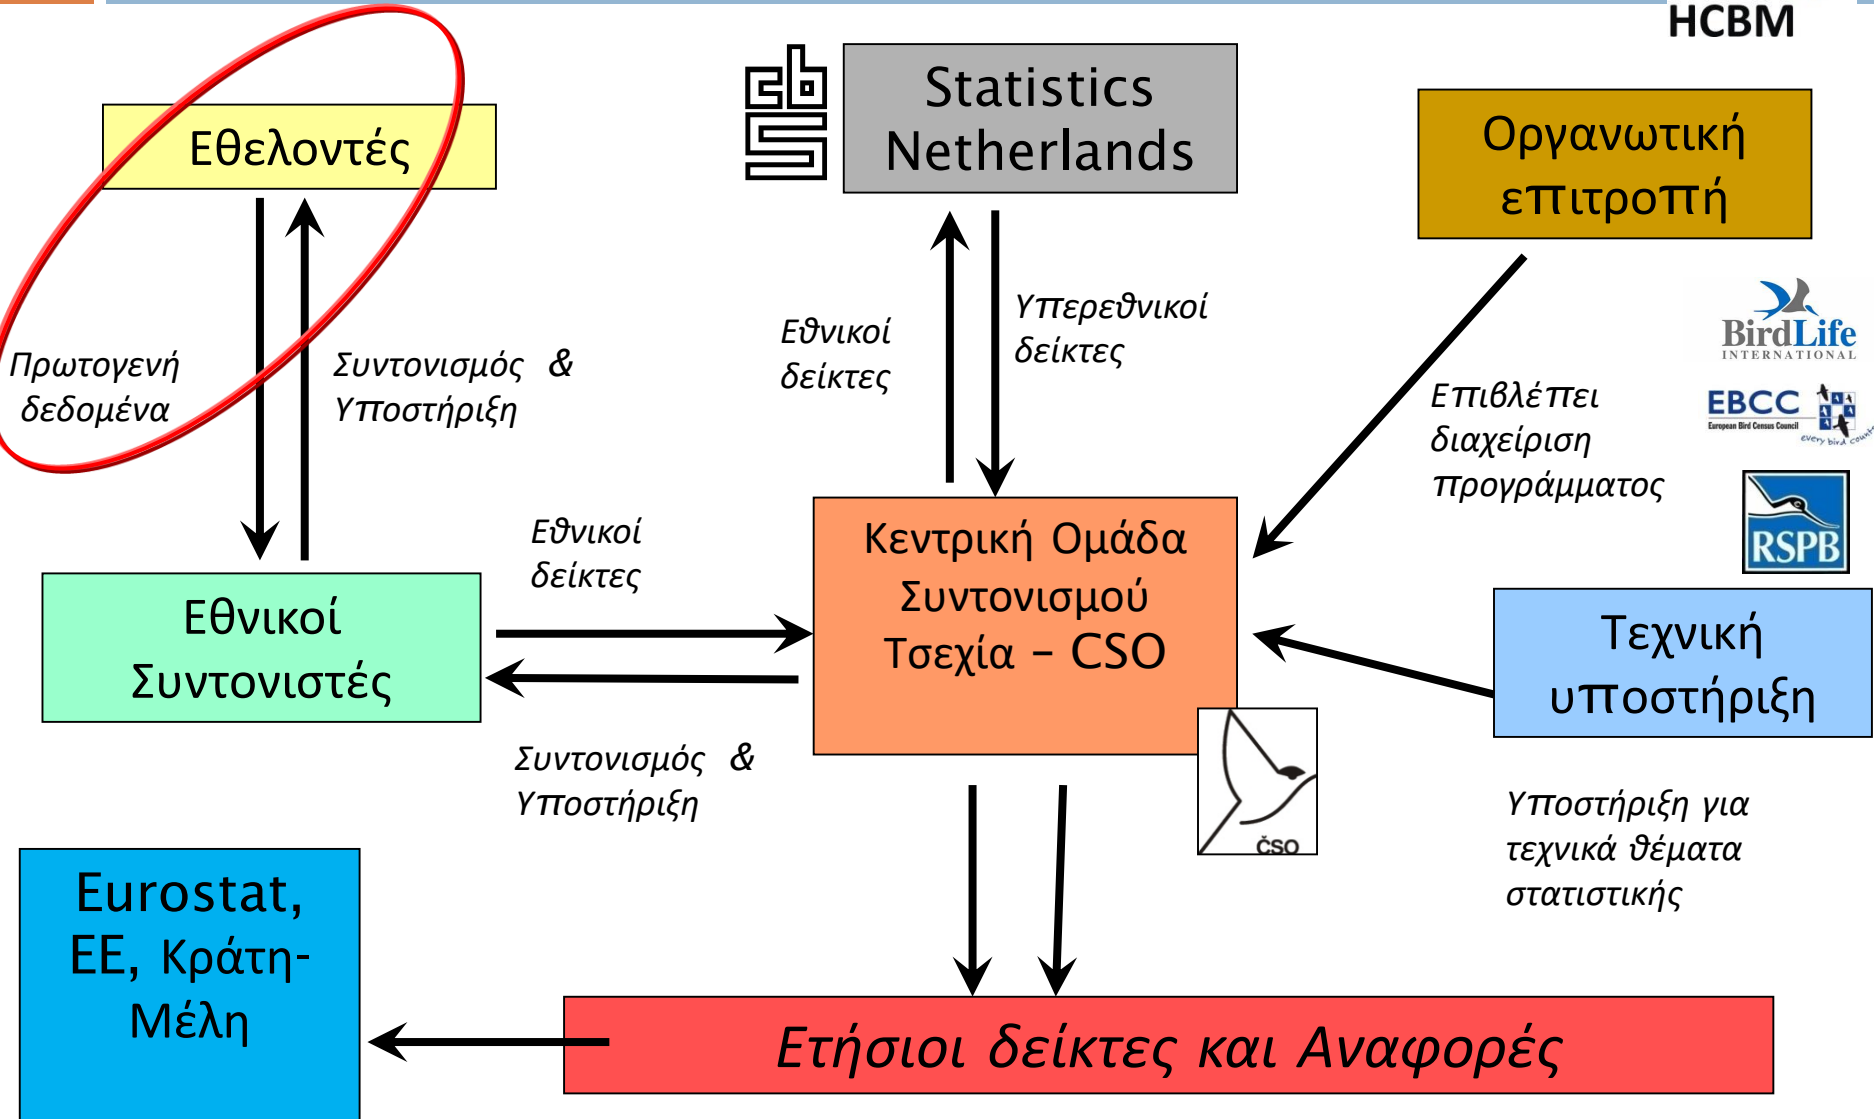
HCBM

Εθελοντές

Statistics Netherlands

Οργανωτική επιτροπή

Πρωτογενή δεδομένα

Συντονισμός & Υποστήριξη

Εθνικοί δείκτες

Υπερεθνικοί δείκτες

BirdLife INTERNATIONAL

EBCC European Bird Census Council every bird counts

Επιβλέπει διαχείριση προγράμματος

RSPB

Εθνικοί δείκτες

Κεντρική Ομάδα Συντονισμού Τσεχία – CSO

Εθνικοί Συντονιστές

Τεχνική υποστήριξη

Συντονισμός & Υποστήριξη

ČSO

Υποστήριξη για τεχνικά θέματα στατιστικής

Eurostat, ΕΕ, Κράτη-Μέλη

Ετήσιοι δείκτες και Αναφορές